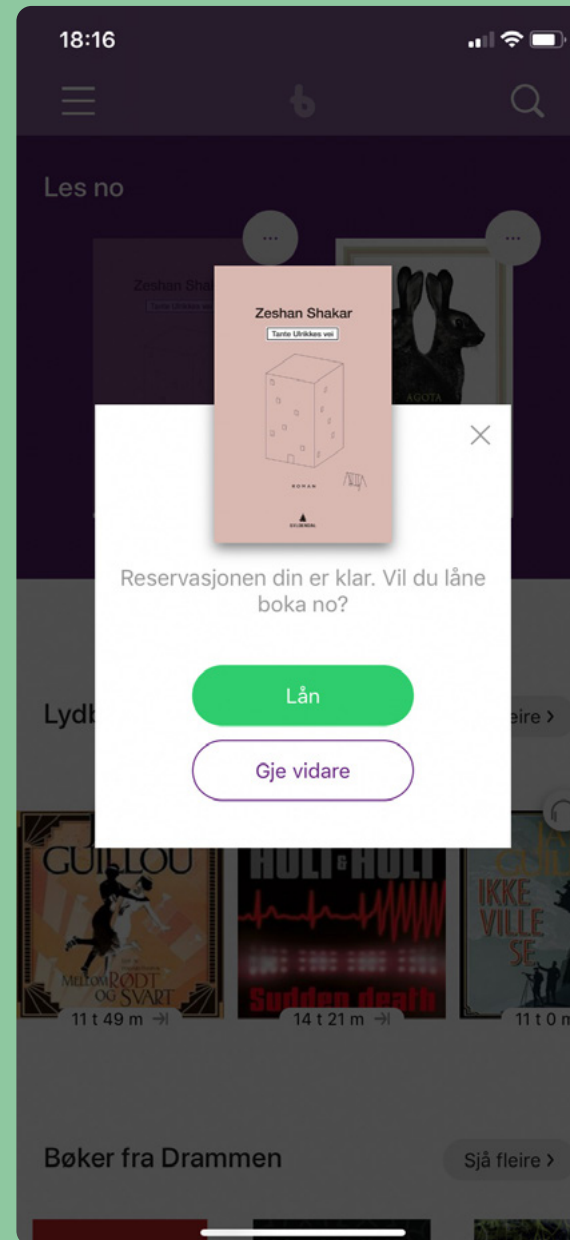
18:16

Les no

Zeshan Shakar
Tante Ulrikkes vei
ROMAN
GYLDENDAL

AGOTA

Reservasjonen din er klar. Vil du låne boka no?

Lån

Gje vidare

Lydb

eire >

GUILLOU
MELLOM RØDT OG SVART
11 t 49 m

HOLT & HOLT
Sudden death
14 t 21 m

IKKE VILLE SE
11 t 0 m

Bøker fra Drammen

Sjå fleire >